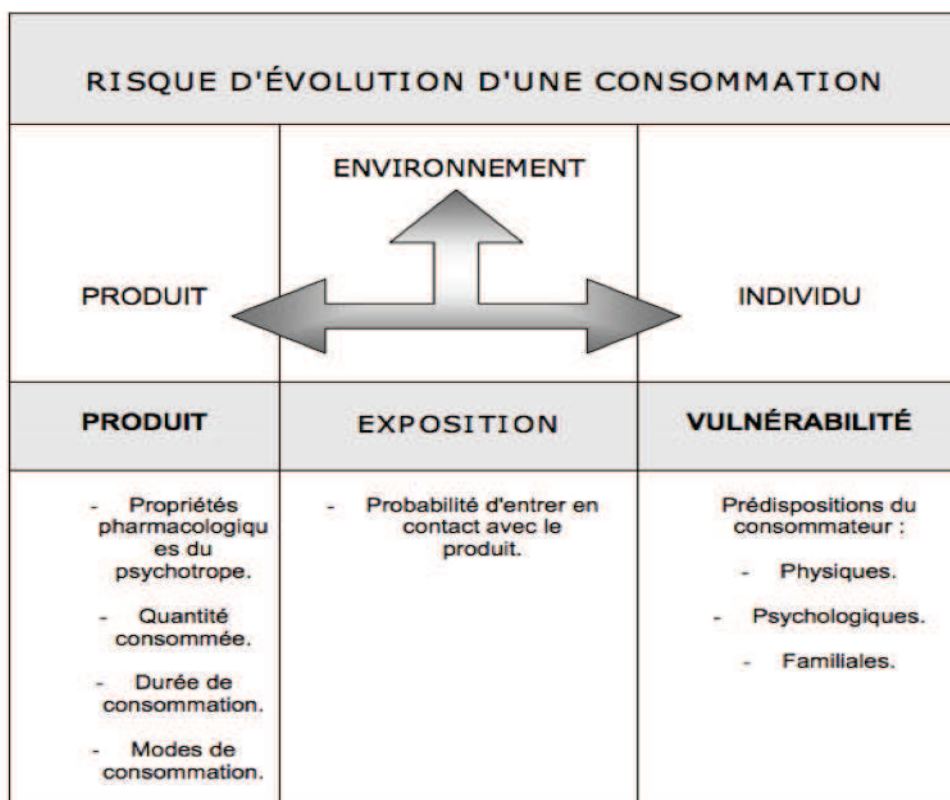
RISQUE D'ÉVOLUTION D'UNE CONSOMMATION

| PRODUIT | ENVIRONNEMENT | INDIVIDU |
|---|---|---|
| **PRODUIT** | EXPOSITION | **VULNÉRABILITÉ** |
| - Propriétés pharmacologiques du psychotrope.<br>- Quantité consommée.<br>- Durée de consommation.<br>- Modes de consommation. | - Probabilité d'entrer en contact avec le produit. | Prédispositions du consommateur :<br>- Physiques.<br>- Psychologiques.<br>- Familiales. |